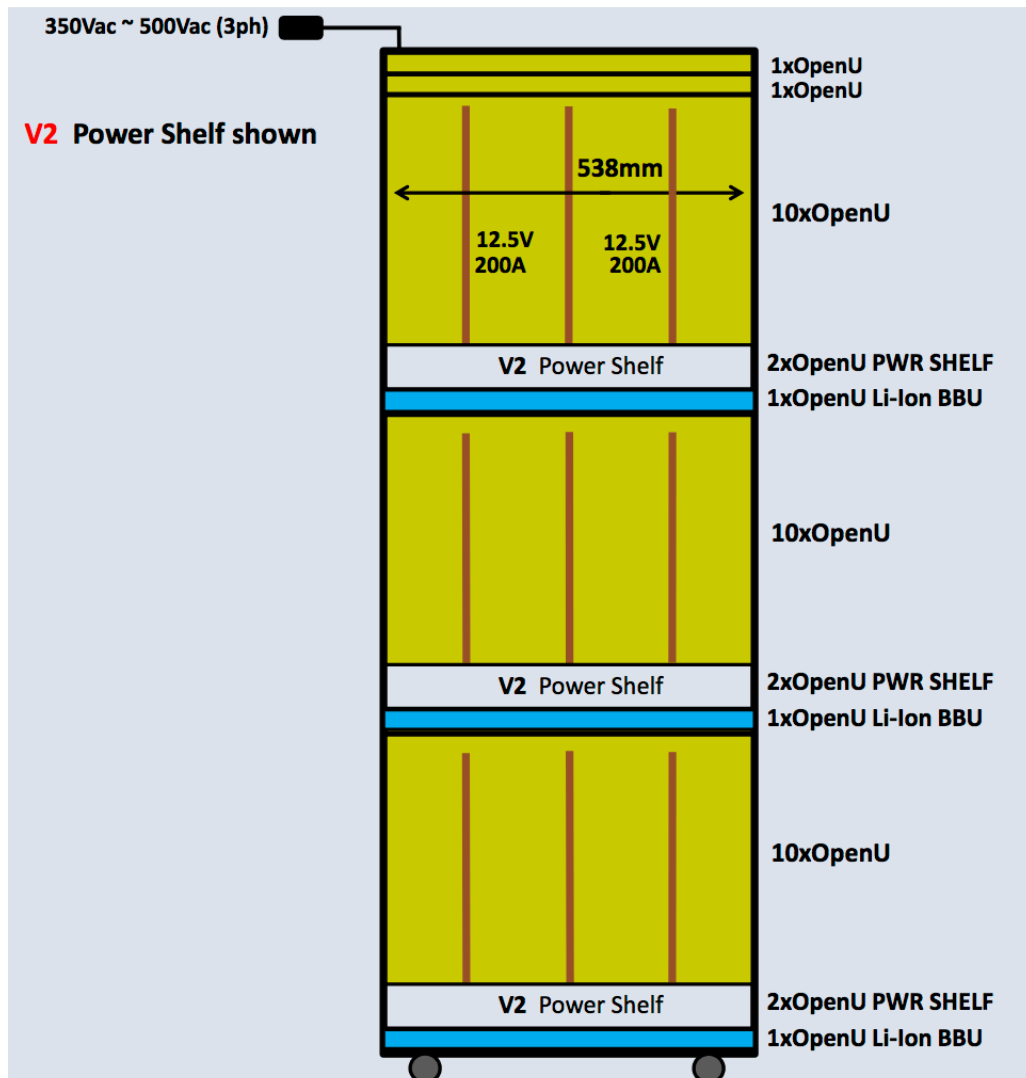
350Vac ~ 500Vac (3ph)

V2 Power Shelf shown

1xOpenU
1xOpenU

538mm

10xOpenU

12.5V
200A

12.5V
200A

V2 Power Shelf
2xOpenU PWR SHELF
1xOpenU Li-Ion BBU

10xOpenU

V2 Power Shelf
2xOpenU PWR SHELF
1xOpenU Li-Ion BBU

10xOpenU

V2 Power Shelf
2xOpenU PWR SHELF
1xOpenU Li-Ion BBU